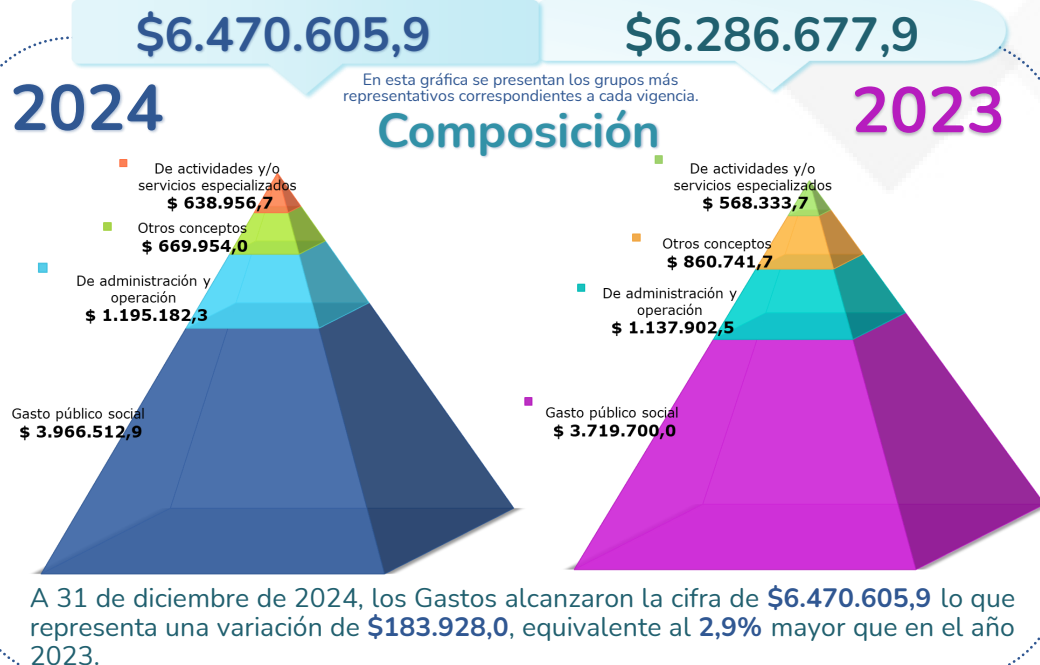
$6.470.605,9

$6.286.677,9

2024

En esta gráfica se presentan los grupos más representativos correspondientes a cada vigencia.

Composición

2023

De actividades y/o servicios especializados
$ 638.956,7

Otros conceptos
$ 669.954,0

De administración y operación
$ 1.195.182,3

Gasto público social
$ 3.966.512,9

De actividades y/o servicios especializados
$ 568.333,7

Otros conceptos
$ 860.741,7

De administración y operación
$ 1.137.902,5

Gasto público social
$ 3.719.700,0

A 31 de diciembre de 2024, los Gastos alcanzaron la cifra de **$6.470.605,9** lo que representa una variación de **$183.928,0**, equivalente al **2,9%** mayor que en el año 2023.